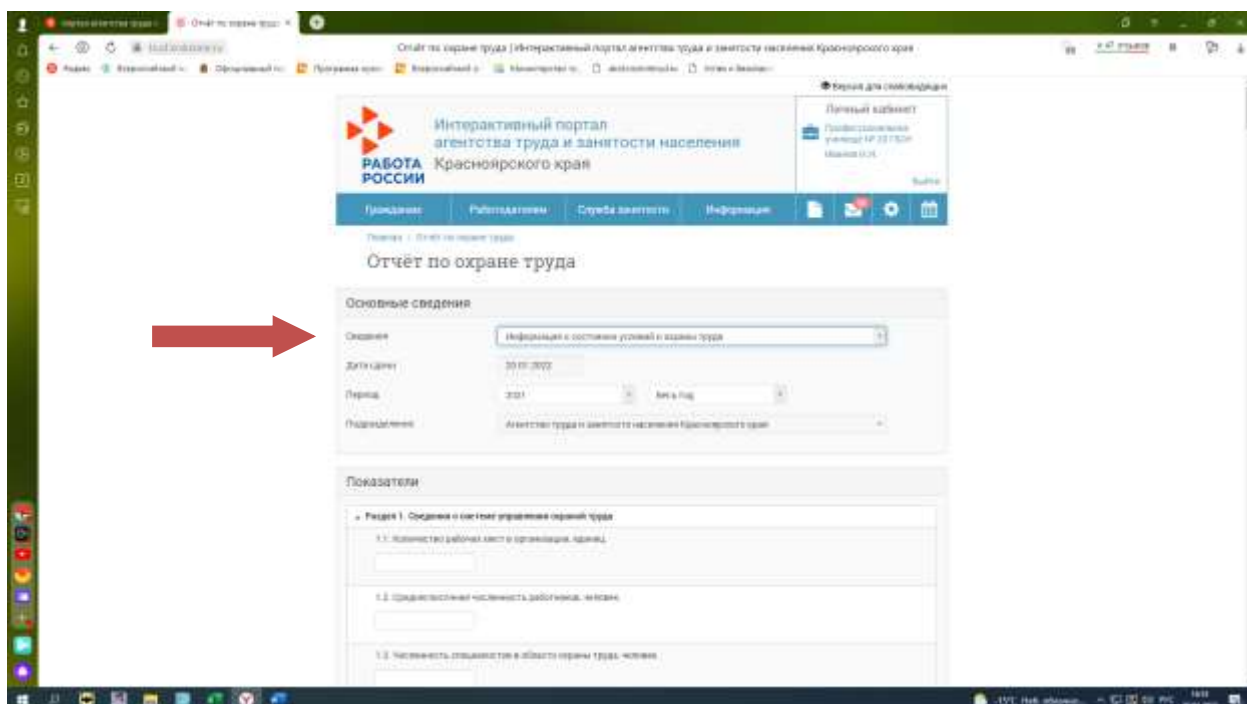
Отчёт по охране труда | Интерактивный портал агентства труда и занятости населения Красноярского края

Версия для слабовидящих

Интерактивный портал агентства труда и занятости населения Красноярского края

РАБОТА РОССИИ

Личный кабинет

Выйти

Гражданам | Работодателям | Служба занятости | Информация

Главная / Отчёт по охране труда

Отчёт по охране труда

Основные сведения

Сведения: Информация о состоянии условий и охраны труда

Дата сдачи: 20.01.2022

Период: 2021 | Весь год

Подразделение: Агентство труда и занятости населения Красноярского края

Показатели

Раздел 1. Сведения о системе управления охраной труда

1.1. Количество рабочих мест в организации, единиц

1.2. Среднесписочная численность работников, человек

1.3. Численность специалистов в области охраны труда, человек